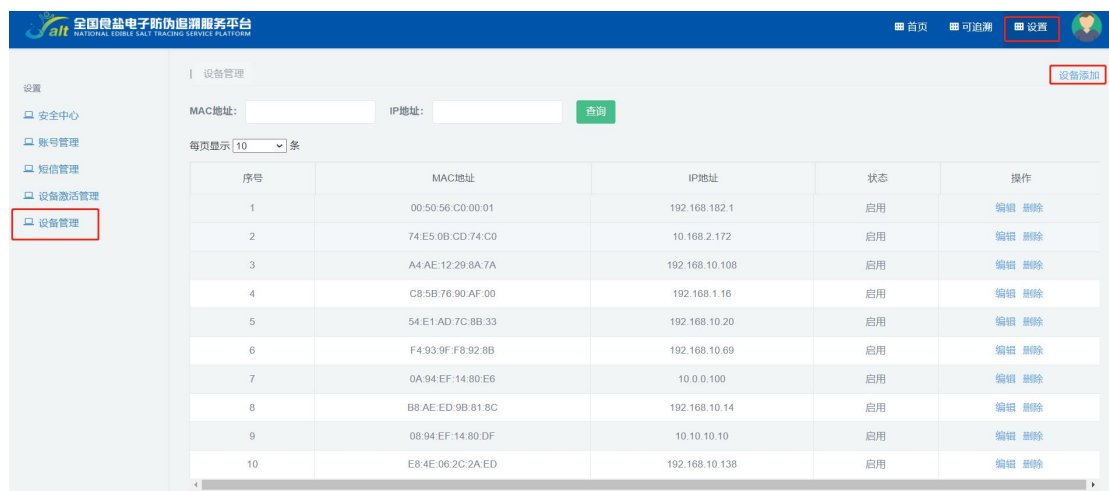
Salt 全国食盐电子防伪追溯服务平台
NATIONAL EDIBLE SALT TRACING SERVICE PLATFORM

首页 可追溯 设置

设置
安全中心
账号管理
短信管理
设备激活管理
设备管理

| 设备管理

设备添加

MAC地址： IP地址： 查询

每页显示 10 条

| 序号 | MAC地址 | IP地址 | 状态 | 操作 |
|---|---|---|---|---|
| 1 | 00:50:56:C0:00:01 | 192.168.182.1 | 启用 | 编辑 删除 |
| 2 | 74:E5:0B:CD:74:C0 | 10.168.2.172 | 启用 | 编辑 删除 |
| 3 | A4:AE:12:29:8A:7A | 192.168.10.108 | 启用 | 编辑 删除 |
| 4 | C8:5B:76:90:AF:00 | 192.168.1.16 | 启用 | 编辑 删除 |
| 5 | 54:E1:AD:7C:8B:33 | 192.168.10.20 | 启用 | 编辑 删除 |
| 6 | F4:93:9F:F8:92:8B | 192.168.10.69 | 启用 | 编辑 删除 |
| 7 | 0A:94:EF:14:80:E6 | 10.0.0.100 | 启用 | 编辑 删除 |
| 8 | B8:AE:ED:9B:81:8C | 192.168.10.14 | 启用 | 编辑 删除 |
| 9 | 08:94:EF:14:80:DF | 10.10.10.10 | 启用 | 编辑 删除 |
| 10 | E8:4E:06:2C:2A:ED | 192.168.10.138 | 启用 | 编辑 删除 |